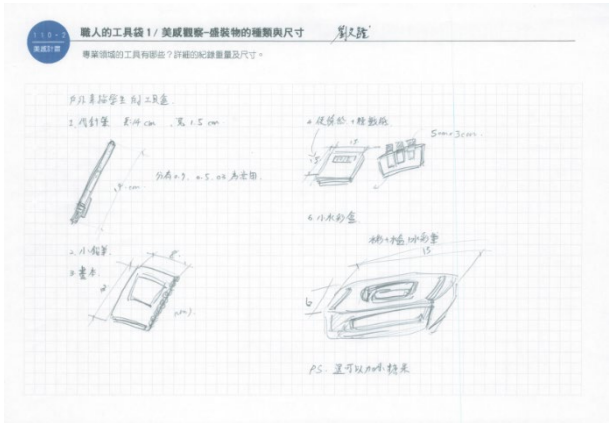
110-2
美感計畫

職人的工具袋1 / 美感觀察-盛裝物的種類與尺寸

劉X蓓

專業領域的工具有哪些？詳細的紀錄重量及尺寸。

戶外寫생學生的工具盒

1. 自動筆 長14cm，寬1.5cm

筆芯有0.3、0.5、0.7不同

14cm

2. 小橡皮

3. 畫本

4. 硬質紙 + 轉數紙

5cm × 3cm

5. 小水彩盒

格子 + 格 水彩盒

15

6

PS. 還可以加水筆筆